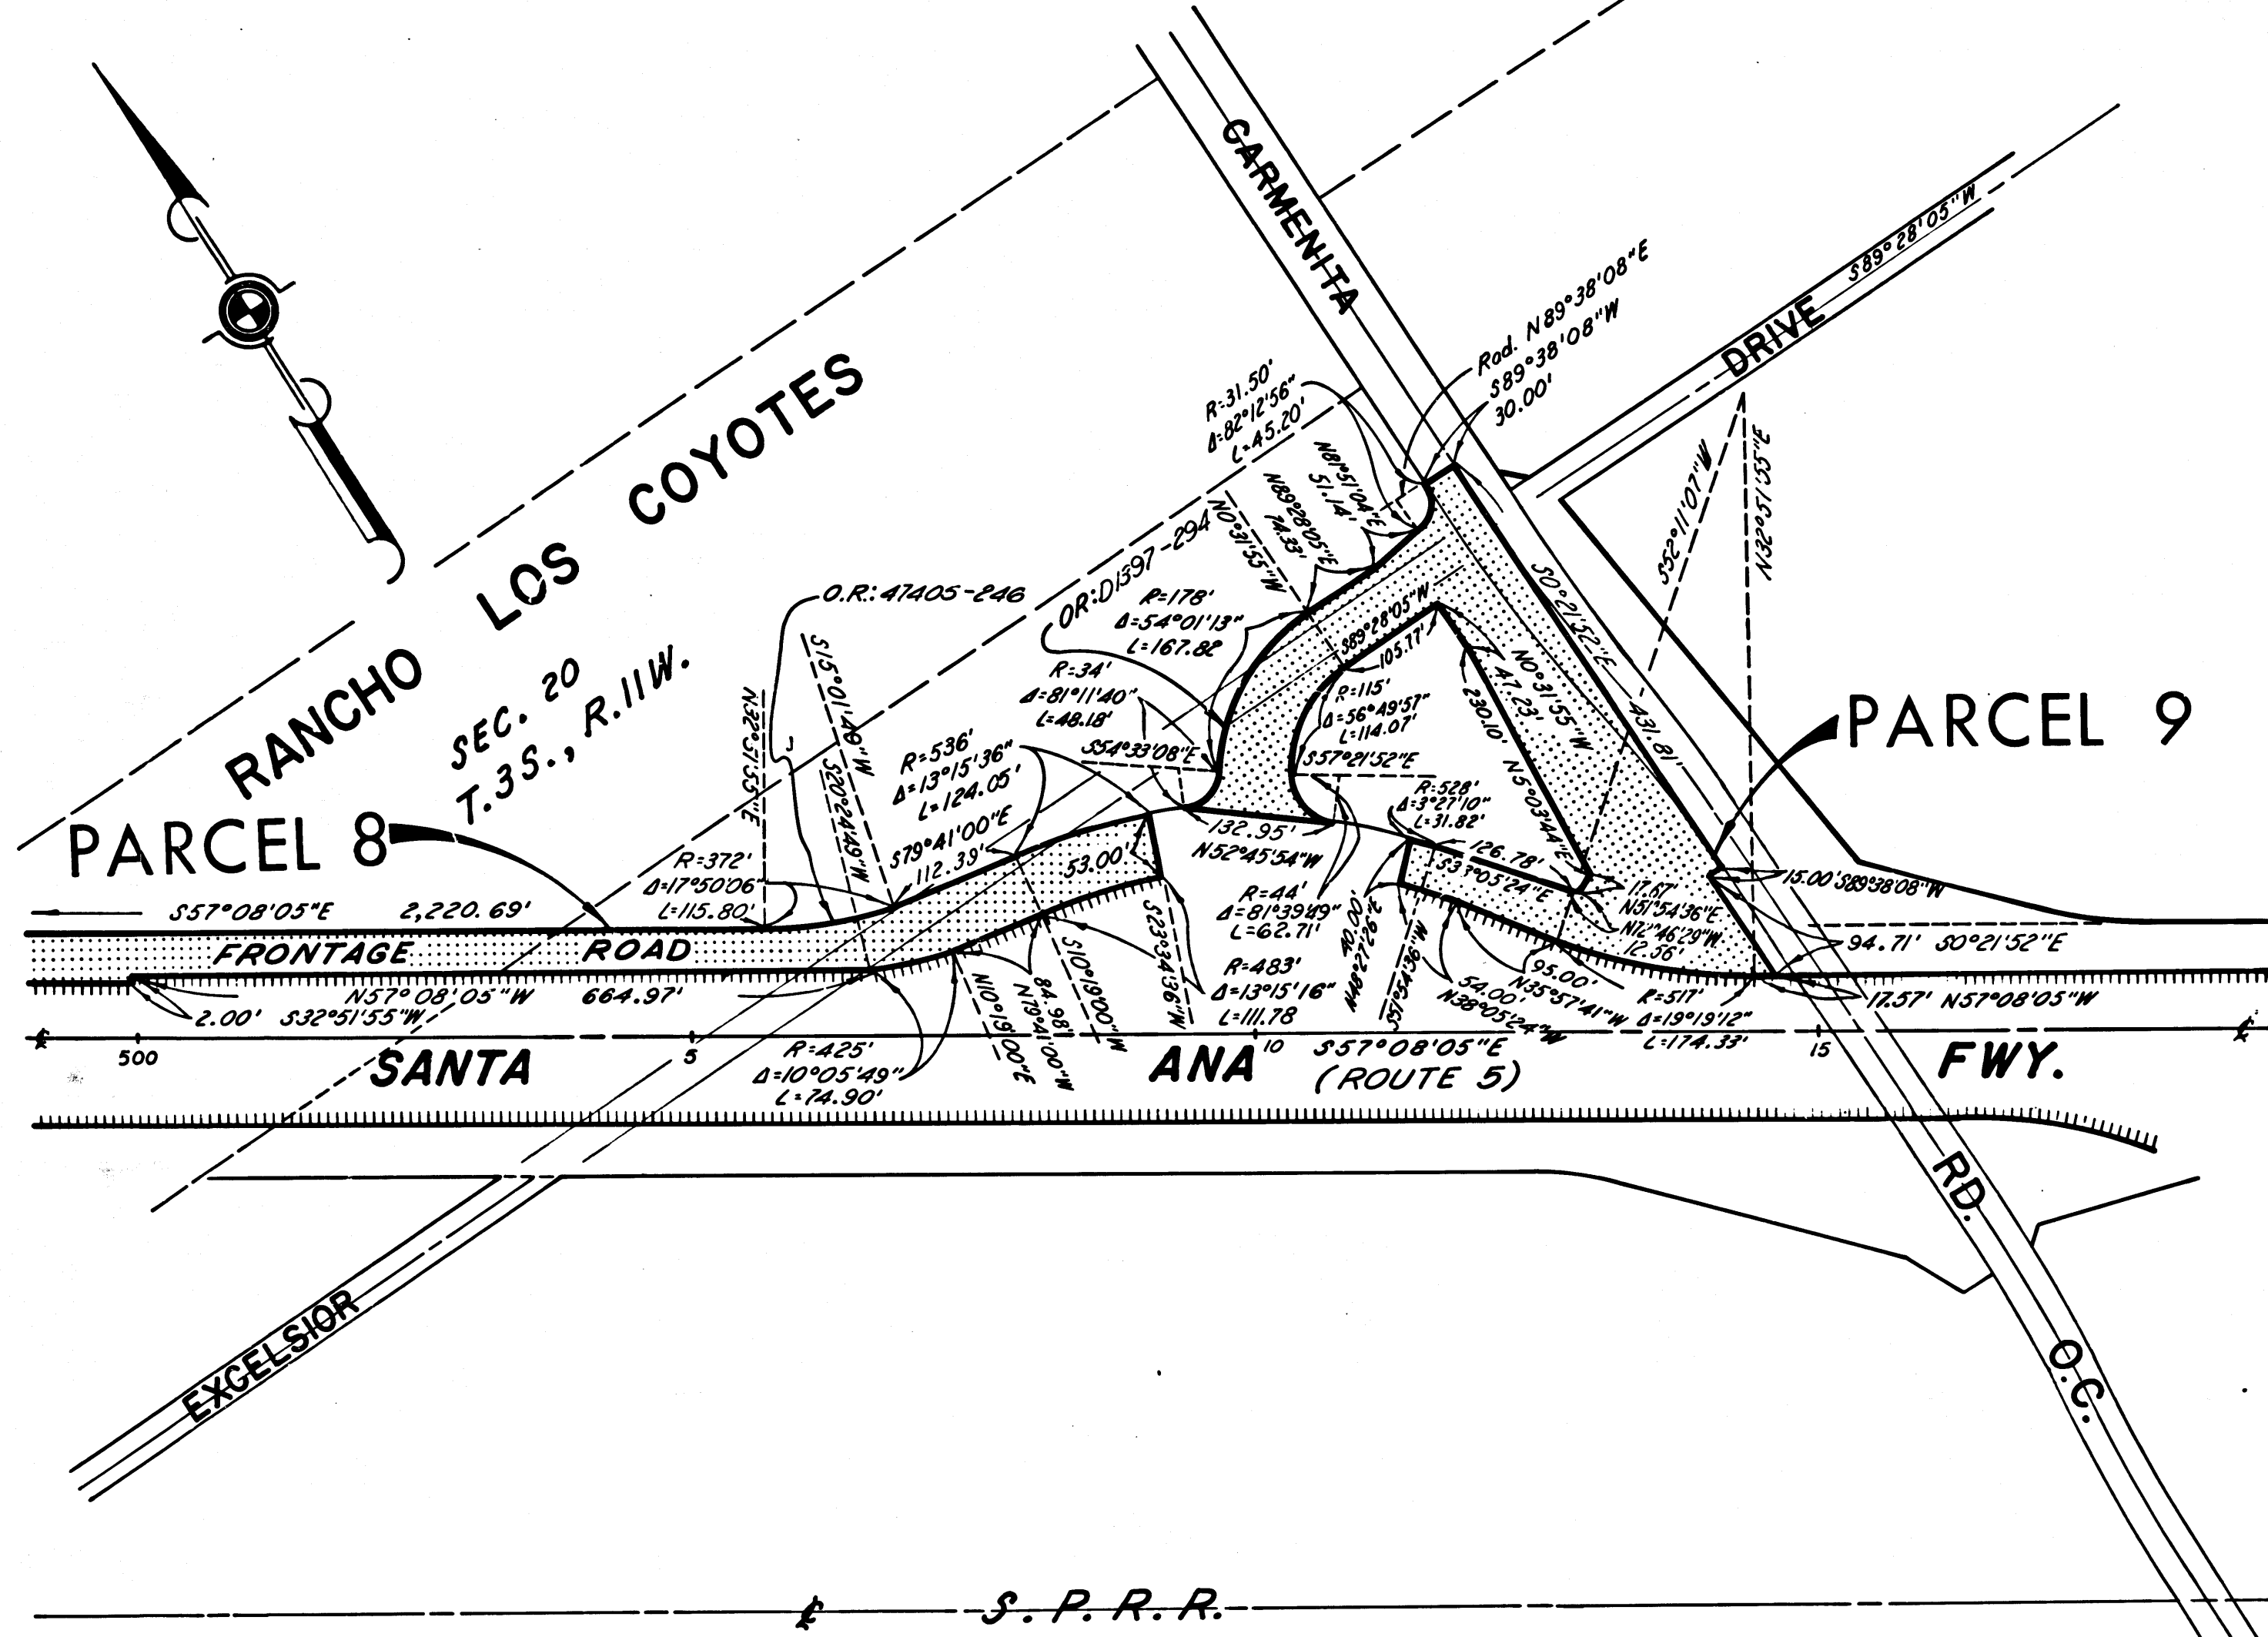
RANCHO LOS COYOTES

SEC. 20
T. 3 S., R. 11 W.

GARMENITA

DRIVE

S89°28'05"W

Rad. N89°38'08"E
S89°38'08"W
30.00'

R=31.50'
Δ=82°12'56"
L=45.20'

N81°51'04"E
51.14'

N89°28'05"E
74.33'

N0°31'55"W

OR:D1397-294

O.R.: 47405-246

R=178'
Δ=54°01'13"
L=167.82'

R=34'
Δ=81°11'40"
L=48.18'

S54°33'08"E

S89°28'05"W
105.77'

R=115'
Δ=56°49'57"
L=114.07'

S57°21'52"E

N0°31'55"W
47.23'

230.10'
N5°03'44"E

S0°21'52"E
431.81'

S52°11'07"W

N32°51'55"E

PARCEL 9

PARCEL 8

N32°51'55"E

S15°01'49"W

S20°24'49"W

R=536'
Δ=13°15'36"
L=124.05'

S79°41'00"E
112.39'

53.00'

132.95'
N52°45'54"W

R=528'
Δ=3°27'10"
L=31.82'

126.78'
S37°05'24"E

17.67'
N51°54'36"E

N12°46'29"W
12.56'

15.00' S89°38'08"W

R=372'
Δ=17°50'06"
L=115.80'

S57°08'05"E 2,220.69'

FRONTAGE ROAD

N57°08'05"W 664.97'

2.00' S32°51'55"W

R=44'
Δ=81°39'49"
L=62.71'

R=483'
Δ=13°15'16"
L=111.78

S23°34'36"W

S10°19'00"W

84.98'
N79°41'00"W

N10°19'00"E

40.00'
N48°27'26"E

S51°54'36"W

54.00'
N38°05'24"W

95.00'
N35°57'41"W

R=517'
Δ=19°19'12"
L=174.33'

94.71' S0°21'52"E

17.57' N57°08'05"W

R=425'
Δ=10°05'49"
L=74.90'

500

5

10

15

SANTA ANA S57°08'05"E (ROUTE 5) FWY.

EXCELSIOR

RD. O.C.

S.P.R.R.